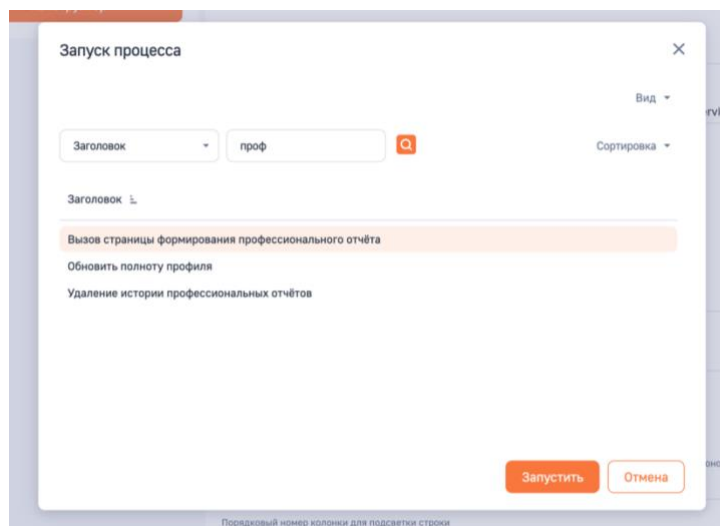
Запуск процесса

Вид

Заголовок

проф

Сортировка

Заголовок

Вызов страницы формирования профессионального отчёта

Обновить полноту профиля

Удаление истории профессиональных отчётов

Запустить

Отмена

Порядковый номер колонки для подсветки строки